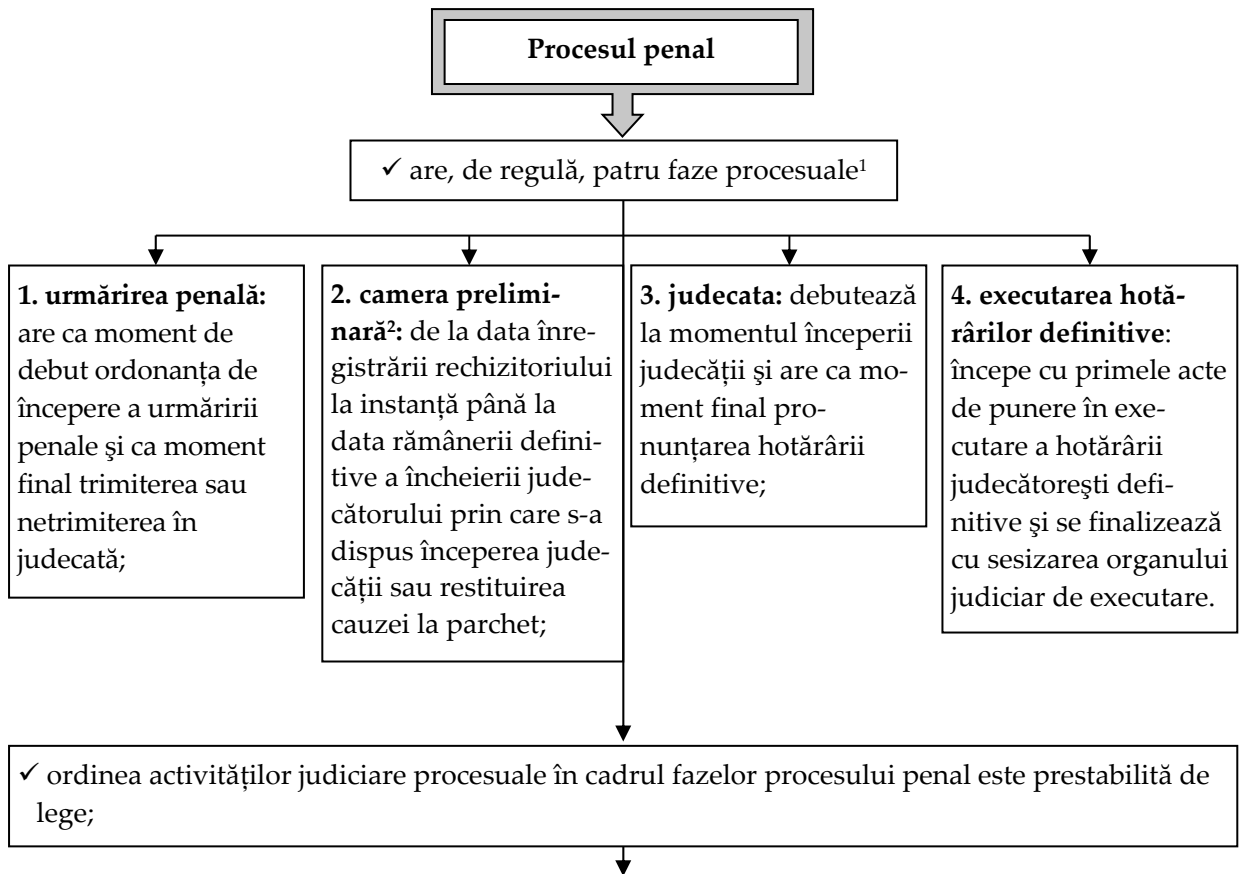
Procesul penal

✓ are, de regulă, patru faze procesuale$^1$

**1. urmărirea penală:** are ca moment de debut ordonanța de începere a urmăririi penale şi ca moment final trimiterea sau netrimiterea în judecată;

**2. camera preliminară$^2$:** de la data înregistrării rechizitoriului la instanță până la data rămânerii definitive a încheierii judecătorului prin care s-a dispus începerea judecății sau restituirea cauzei la parchet;

**3. judecata:** debutează la momentul începerii judecății şi are ca moment final pronunțarea hotărârii definitive;

**4. executarea hotărârilor definitive**: începe cu primele acte de punere în executare a hotărârii judecătoreşti definitive şi se finalizează cu sesizarea organului judiciar de executare.

✓ ordinea activităților judiciare procesuale în cadrul fazelor procesului penal este prestabilită de lege;